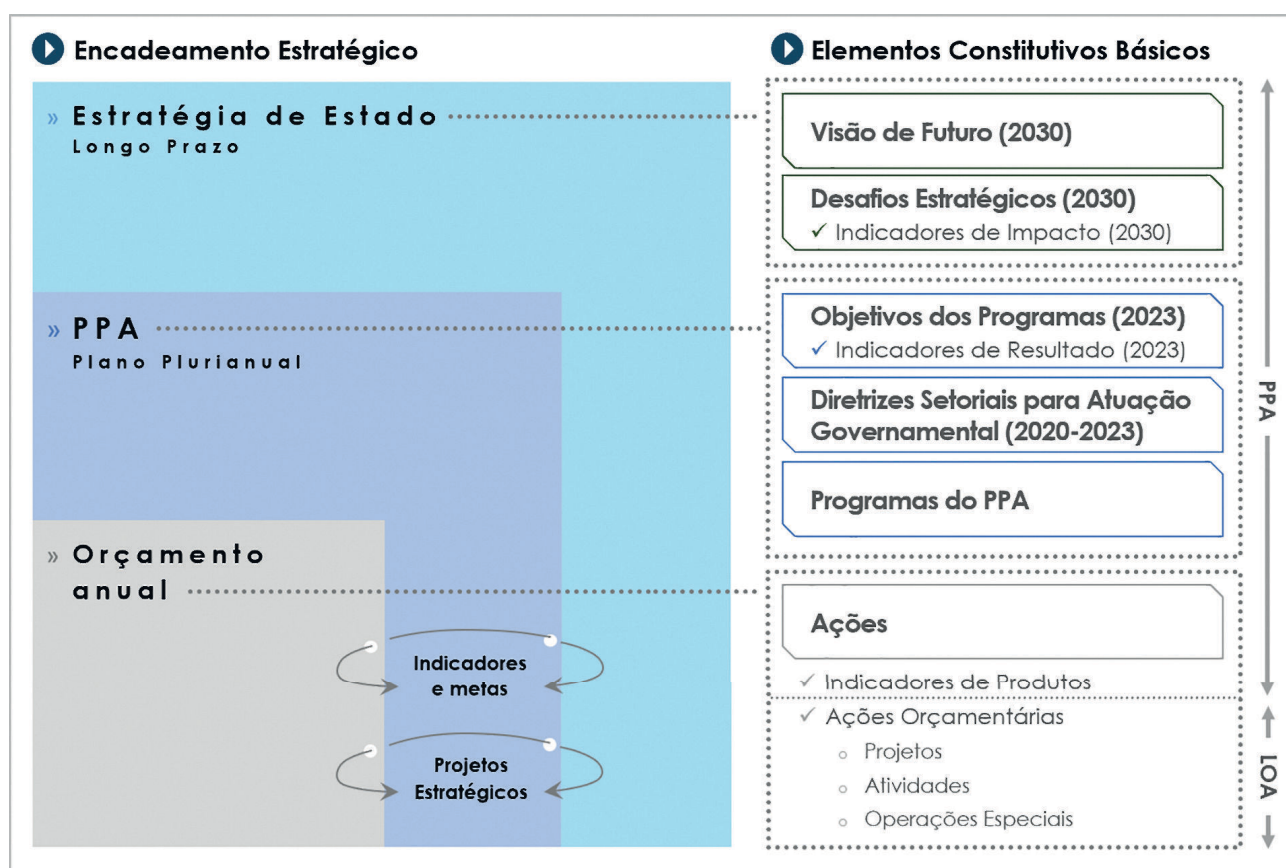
Encadeamento Estratégico

» Estratégia de Estado
Longo Prazo

» PPA
Plano Plurianual

» Orçamento anual

Indicadores e metas

Projetos Estratégicos

Elementos Constitutivos Básicos

Visão de Futuro (2030)

Desafios Estratégicos (2030)
✓ Indicadores de Impacto (2030)

Objetivos dos Programas (2023)
✓ Indicadores de Resultado (2023)

Diretrizes Setoriais para Atuação Governamental (2020-2023)

Programas do PPA

Ações

✓ Indicadores de Produtos

✓ Ações Orçamentárias
◦ Projetos
◦ Atividades
◦ Operações Especiais

PPA

LOA